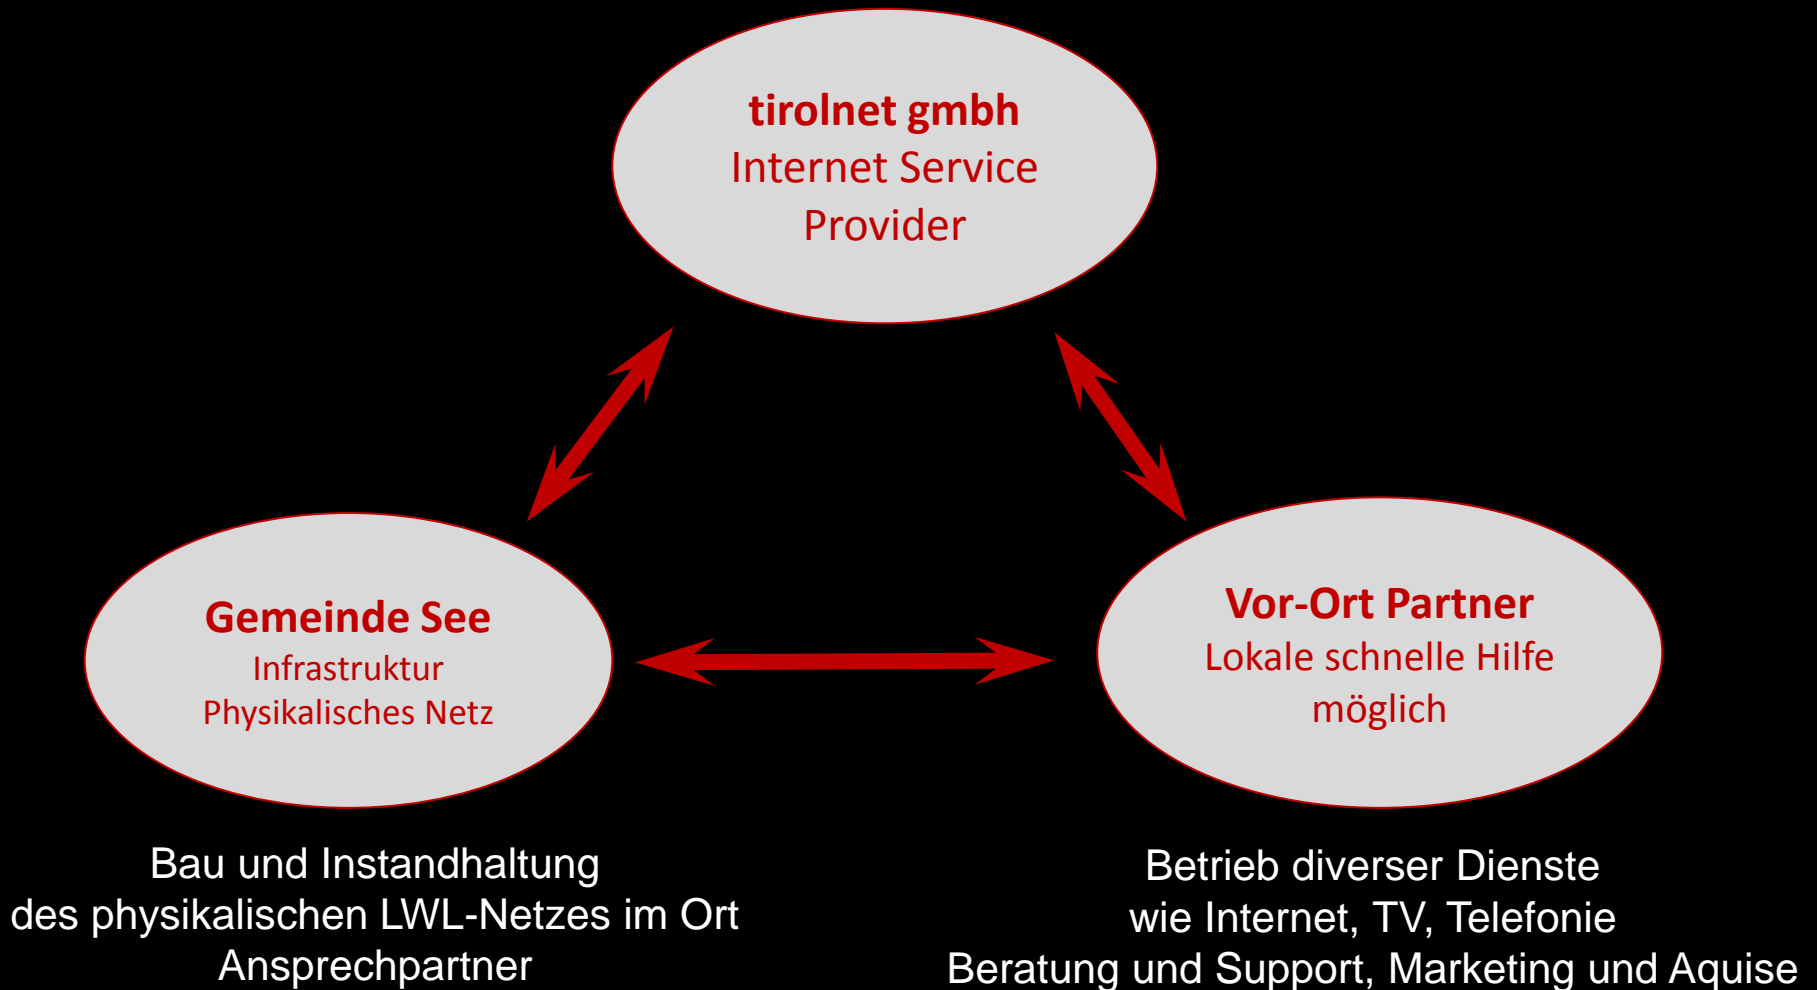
tirolnet gmbh
Internet Service Provider

Gemeinde See
Infrastruktur
Physikalisches Netz

Vor-Ort Partner
Lokale schnelle Hilfe möglich

Bau und Instandhaltung des physikalischen LWL-Netzes im Ort
Ansprechpartner

Betrieb diverser Dienste wie Internet, TV, Telefonie
Beratung und Support, Marketing und Aquise